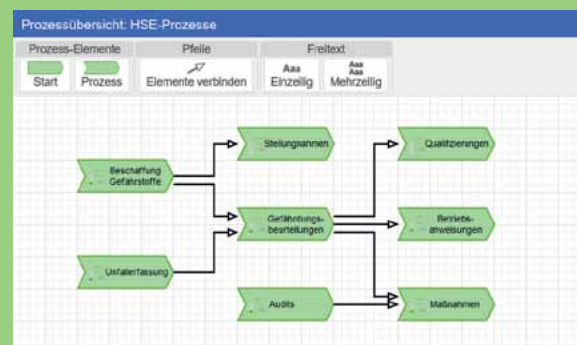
Prozessübersicht: HSE-Prozesse

Prozess-Elemente
Start
Prozess

Pfeile
Elemente verbinden

Freitext
Aaa
Einzeilig
Aaa Aaa
Mehrzeilig

Beschaffung Gefahrstoffe

Stellungnahmen

Qualifizierungen

Gefährdungsbeurteilungen

Betriebsanweisungen

Unfallerfassung

Audits

Maßnahmen